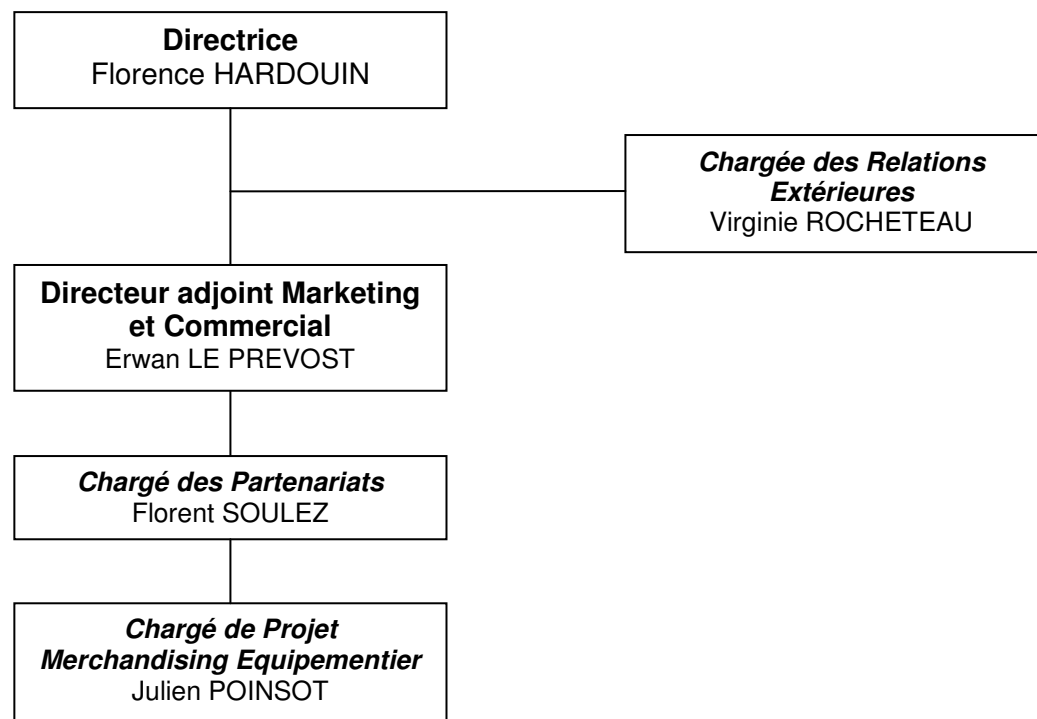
Directrice
Florence HARDOUIN

Chargée des Relations Extérieures
Virginie ROCHETEAU

Directeur adjoint Marketing et Commercial
Erwan LE PREVOST

Chargé des Partenariats
Florent SOULEZ

Chargé de Projet Merchandising Equipementier
Julien POINSOT